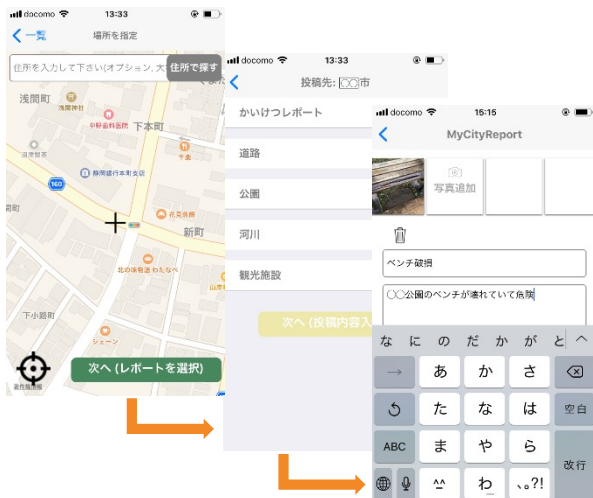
docomo 13:33
一覧 場所を指定
住所を入力して下さい(オプション, 大 住所で探す
浅間町
浅間神社
中野倉科医院
下本町
160
静岡銀行本町支店
新町
北の味紀行 わたみ
下小路町
次へ (レポートを選択)

docomo 13:33
投稿先: 〇〇市
かいけつレポート
道路
公園
河川
観光施設
次へ (投稿内容入

docomo 15:15
MyCityReport
写真追加
ベンチ破損
〇〇公園のベンチが壊れていて危険
な に の だ か が と ^
→ あ か さ ⌫
た な は 空白
ABC ま や ら 改行
^_^ わ 、。?!